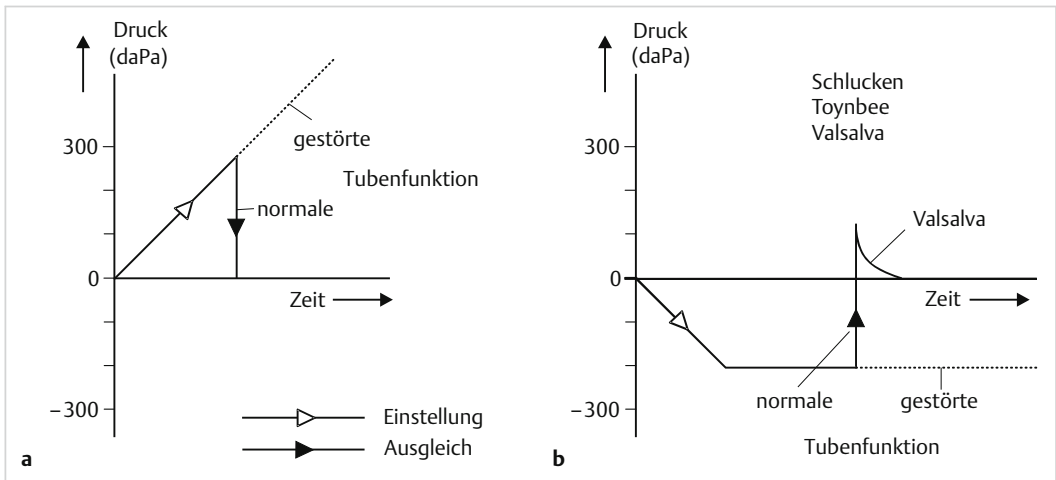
Druck (daPa)

300

0

−300

gestörte

Tubenfunktion

normale

Zeit

Einstellung

Ausgleich

a

Druck (daPa

Schlucken
Toynbee
Valsalva

300

0

−300

Valsalva

Zeit

normale

gestörte

Tubenfunktion

b